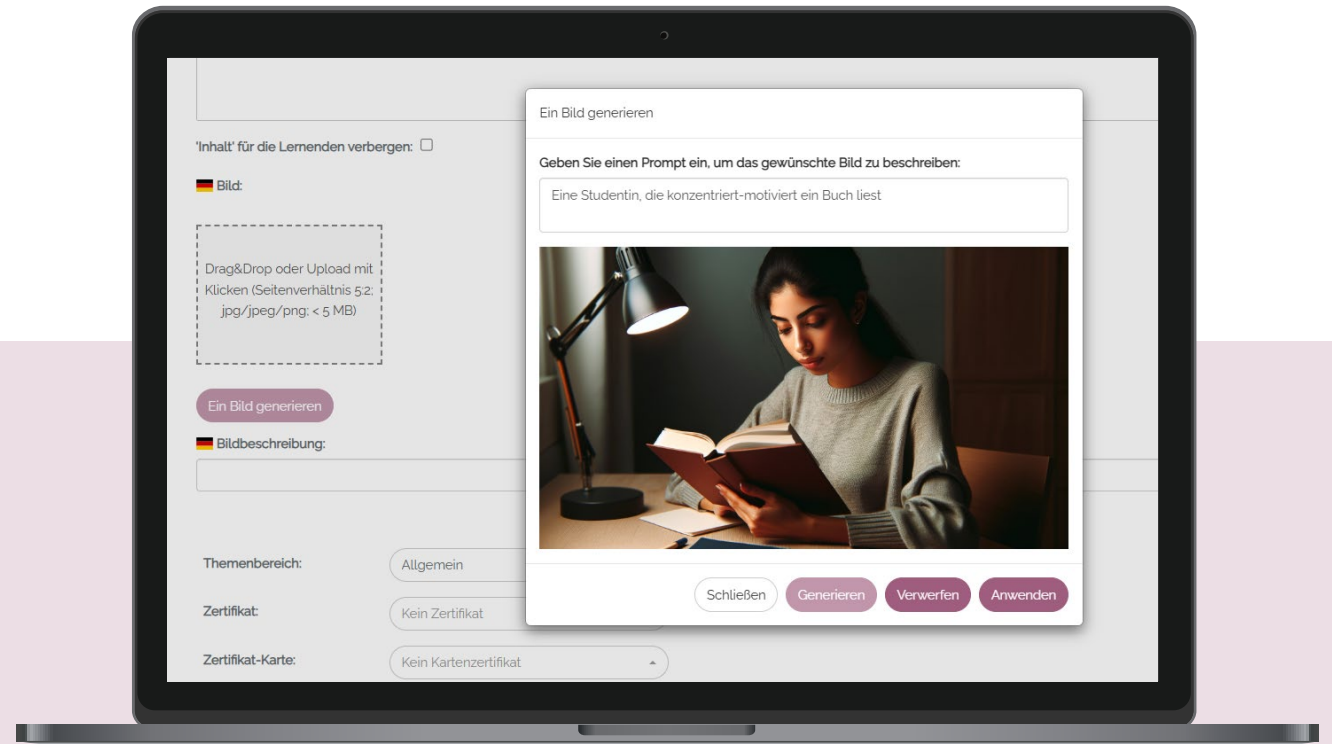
'Inhalt' für die Lernenden verbergen:

Bild:

Drag&Drop oder Upload mit Klicken (Seitenverhältnis 5:2; jpg/jpeg/png; < 5 MB)

Ein Bild generieren

Bildbeschreibung:

Themenbereich: Allgemein

Zertifikat: Kein Zertifikat

Zertifikat-Karte: Kein Kartenzertifikat

Ein Bild generieren

Geben Sie einen Prompt ein, um das gewünschte Bild zu beschreiben:

Eine Studentin, die konzentriert-motiviert ein Buch liest

Schließen Generieren Verwerfen Anwenden